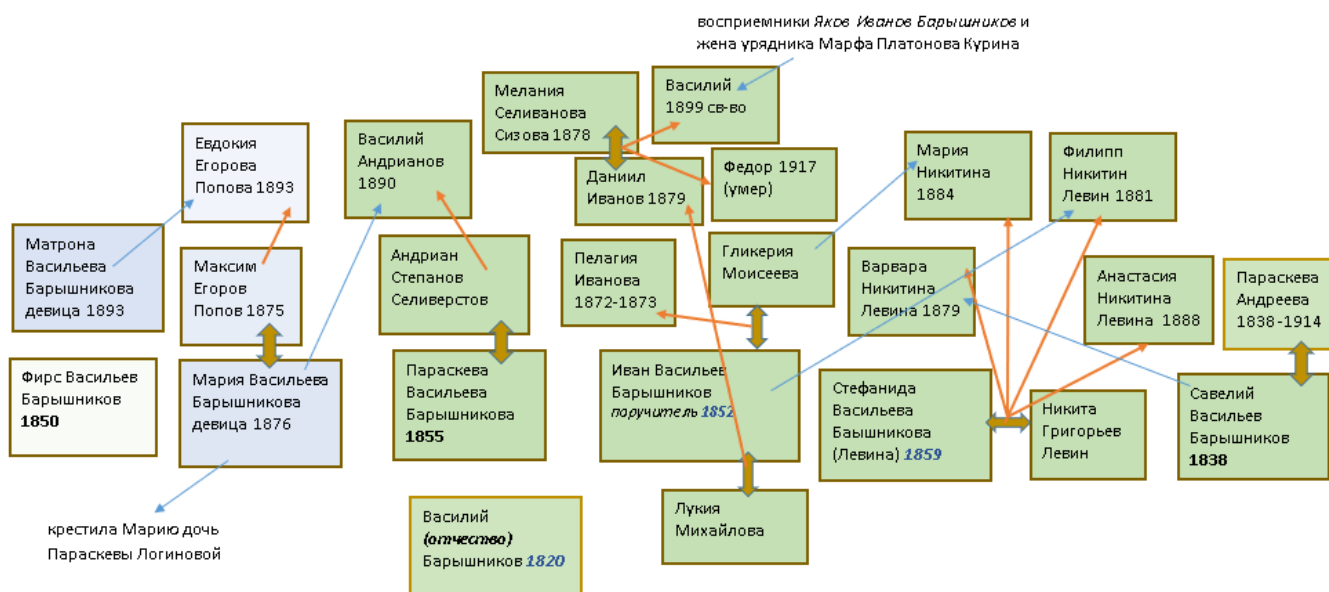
восприемники Яков Иванов Барышников и жена урядника Марфа Платонова Курина

Мелания Селиванова Сизова 1878

Василий 1899 св-во

Евдокия Егорова Попова 1893

Василий Андрианов 1890

Федор 1917 (умер)

Даниил Иванов 1879

Мария Никитина 1884

Филипп Никитин Левин 1881

Матрона Васильева Барышникова девица 1893

Максим Егоров Попов 1875

Андриан Степанов Селиверстов

Пелагия Иванова 1872-1873

Гликерия Моисеева

Варвара Никитина Левина 1879

Анастасия Никитина Левина 1888

Параскева Андреева 1838-1914

Фирс Васильев Барышников **1850**

Мария Васильева Барышникова девица 1876

Параскева Васильева Барышникова **1855**

Иван Васильев Барышников *поручитель 1852*

Стефанида Васильева Барышникова (Левина) *1859*

Никита Григорьев Левин

Савелий Васильев Барышников **1838**

крестила Марию дочь Параскевы Логиновой

Василий *(отчество)* Барышников *1820*

Лукия Михайлова